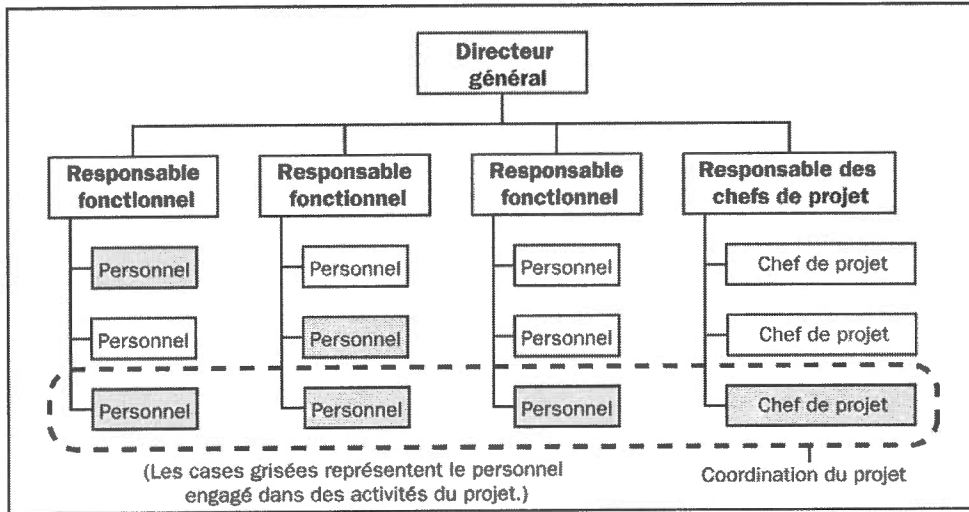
Directeur général

Responsable fonctionnel

Personnel

Personnel

Personnel

Responsable fonctionnel

Personnel

Personnel

Personnel

Responsable fonctionnel

Personnel

Personnel

Personnel

Responsable des chefs de projet

Chef de projet

Chef de projet

Chef de projet

(Les cases grisées représentent le personnel engagé dans des activités du projet.)

Coordination du projet